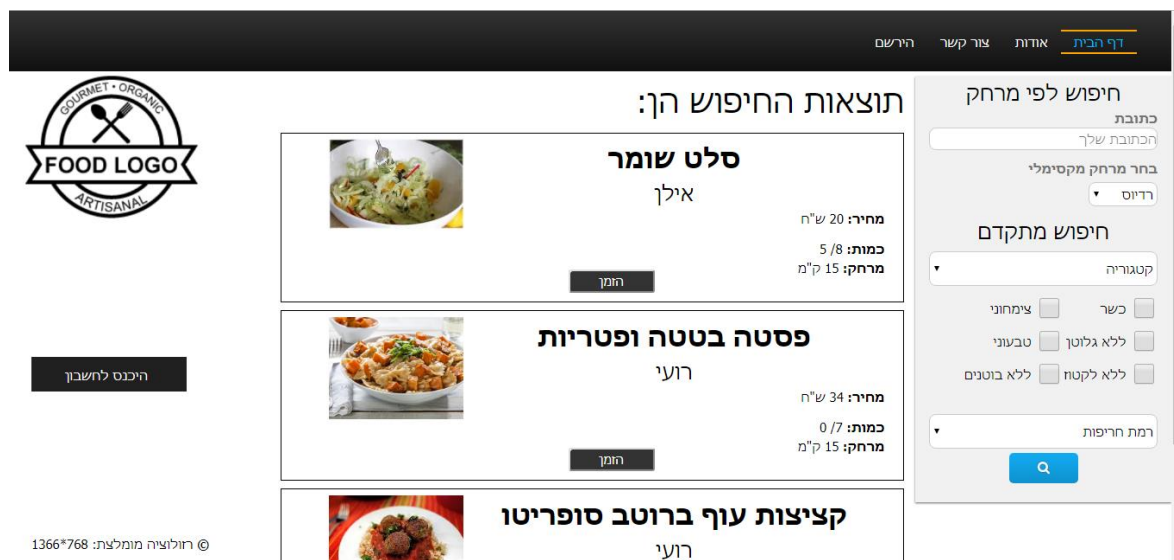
דף הבית
אודות
צור קשר
הירשם

חיפוש לפי מרחק
כתובת
הכתובת שלך
בחר מרחק מקסימלי
רדיוס

חיפוש מתקדם
קטגוריה
כשר
צימחוני
ללא גלוטן
טבעוני
ללא לקטוז
ללא בוטנים
רמת חריפות

תוצאות החיפוש הן:

סלט שומר
אילן
מחיר: 20 ש"ח
כמות: 5 /8
מרחק: 15 ק"מ
הזמן

פסטה בטטה ופטריות
רועי
מחיר: 34 ש"ח
כמות: 0 /7
מרחק: 15 ק"מ
הזמן

קציצות עוף ברוטב סופריטו
רועי

GOURMET • ORGANIC
FOOD LOGO
ARTISANAL

היכנס לחשבון

© רזולוציה מומלצת: 768*1366